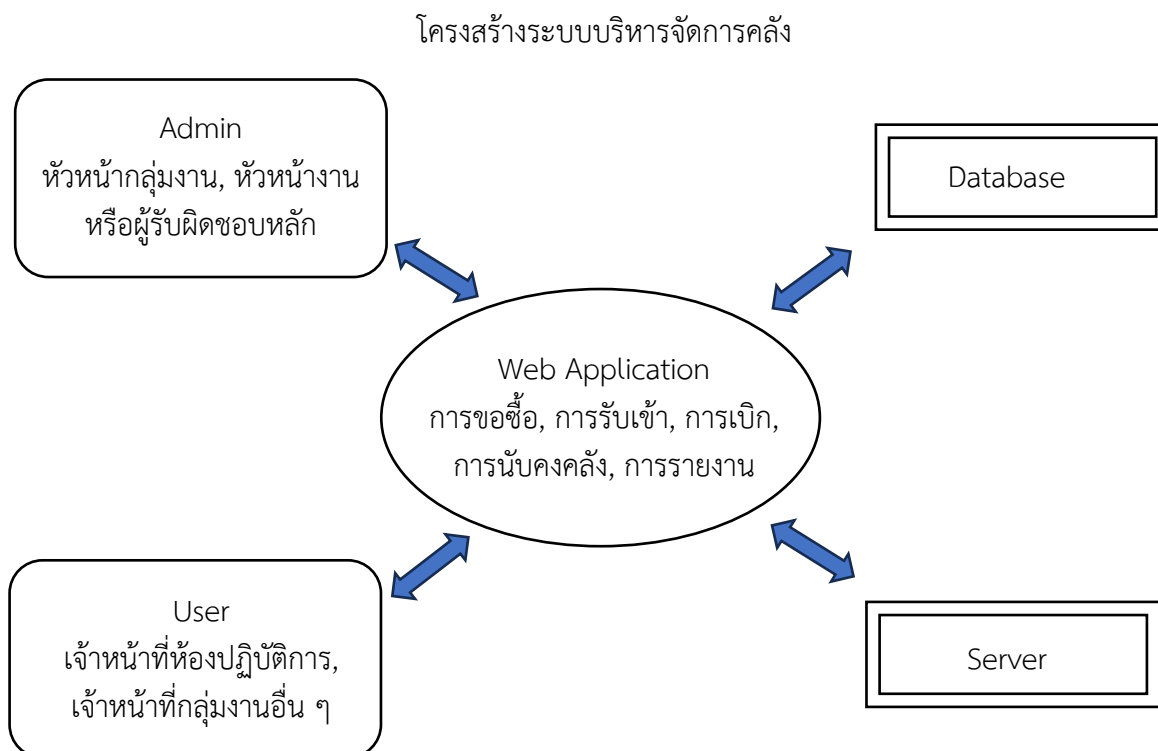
โครงสร้างระบบบริหารจัดการคลัง

Admin
หัวหน้ากลุ่มงาน, หัวหน้างาน
หรือผู้รับผิดชอบหลัก

Database

Web Application
การขอซื้อ, การรับเข้า, การเบิก,
การนับคงคลัง, การรายงาน

User
เจ้าหน้าที่ห้องปฏิบัติการ,
เจ้าหน้าที่กลุ่มงานอื่น ๆ

Server